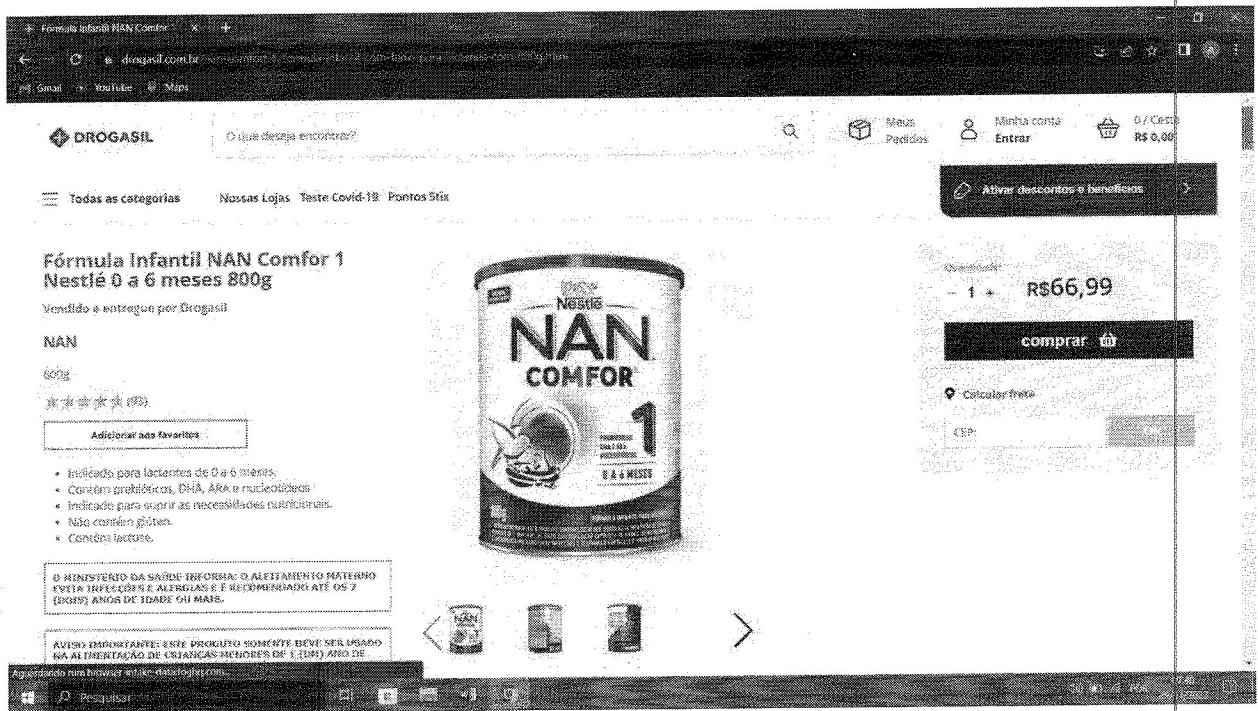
Fórmula Infantil NAN Comfor 1
drogasil.com.br/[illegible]
Gmail YouTube Maps

DROGASIL
O que deseja encontrar?
Meus Pedidos
Minha conta Entrar
0 / Cesta R$ 0,00

Todas as categorias Nossas Lojas Teste Covid-19 Pontos Stix
Ativar descontos e benefícios

Fórmula Infantil NAN Comfor 1 Nestlé 0 a 6 meses 800g
Vendido e entregue por Drogasil
NAN
800g
(95)
Adicionar aos favoritos

• Indicado para lactentes de 0 a 6 meses.
• Contém prebióticos, DHA, ARA e nucleotídeos.
• Indicado para suprir as necessidades nutricionais.
• Não contém glúten.
• Contém lactose.

O MINISTÉRIO DA SAÚDE INFORMA: O ALEITAMENTO MATERNO EVITA INFECÇÕES E ALERGIAS E É RECOMENDADO ATÉ OS 2 (DOIS) ANOS DE IDADE OU MAIS.

AVISO IMPORTANTE: ESTE PRODUTO SOMENTE DEVE SER USADO NA ALIMENTAÇÃO DE CRIANÇAS MENORES DE 1 (UM) ANO DE

Nestlé
NAN
COMFOR
1
0 A 6 MESES

Quantidade
- 1 +
R$66,99
comprar
Calcular frete
CEP:

Aguardando run.browser-intake-datadoghq.com...
Pesquisar